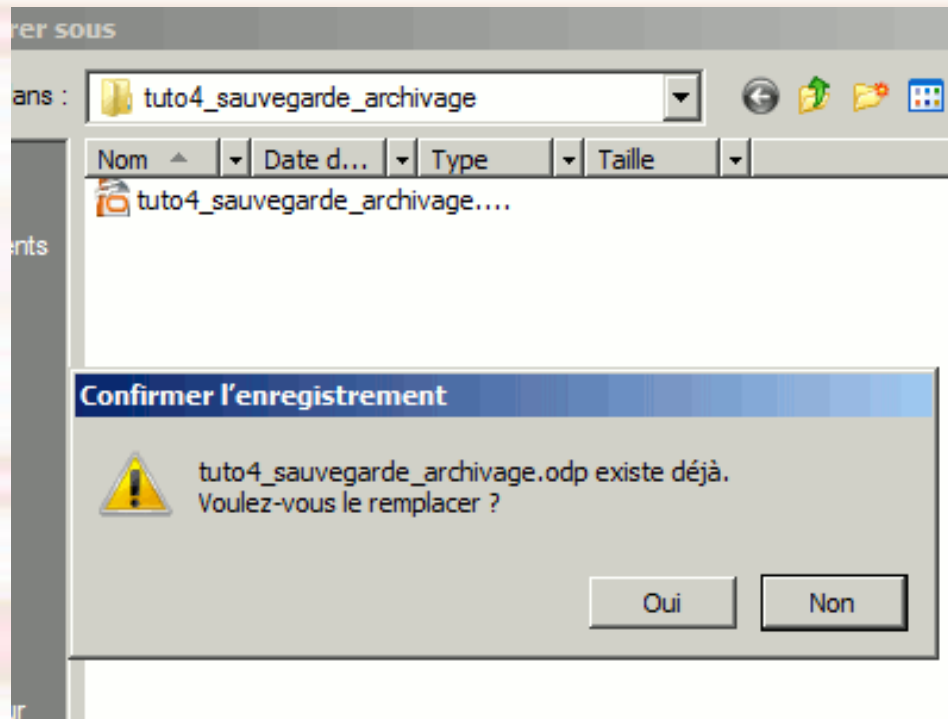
rer sous

ans : tuto4_sauvegarde_archivage

Nom | Date d... | Type | Taille

tuto4_sauvegarde_archivage....

ents

Confirmer l'enregistrement

tuto4_sauvegarde_archivage.odp existe déjà.
Voulez-vous le remplacer ?

Oui Non

ur